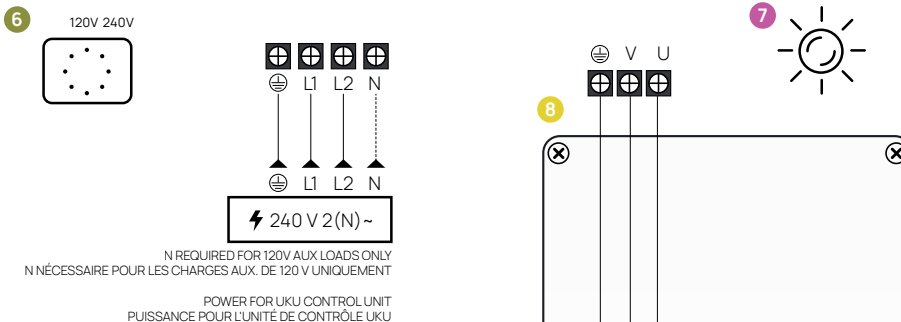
6

120V 240V

L1 L2 N

L1 L2 N

240 V 2(N) ~

N REQUIRED FOR 120V AUX LOADS ONLY
N NÉCESSAIRE POUR LES CHARGES AUX. DE 120 V UNIQUEMENT

POWER FOR UKU CONTROL UNIT
PUISSANCE POUR L'UNITÉ DE CONTRÔLE UKU

7

V U

8